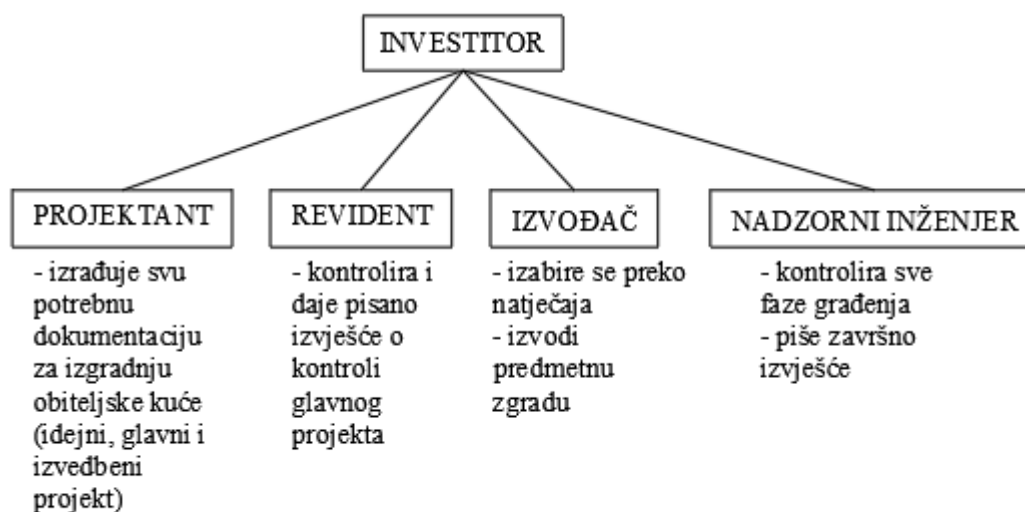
INVESTITOR

PROJEKTANT

- izrađuje svu potrebnu dokumentaciju za izgradnju obiteljske kuće (idejni, glavni i izvedbeni projekt)

REVIDENT

- kontrolira i daje pisano izvješće o kontroli glavnog projekta

IZVOĐAČ

- izabire se preko natječaja
- izvodi predmetnu zgradu

NADZORNI INŽENJER

- kontrolira sve faze građenja
- piše završno izvješće